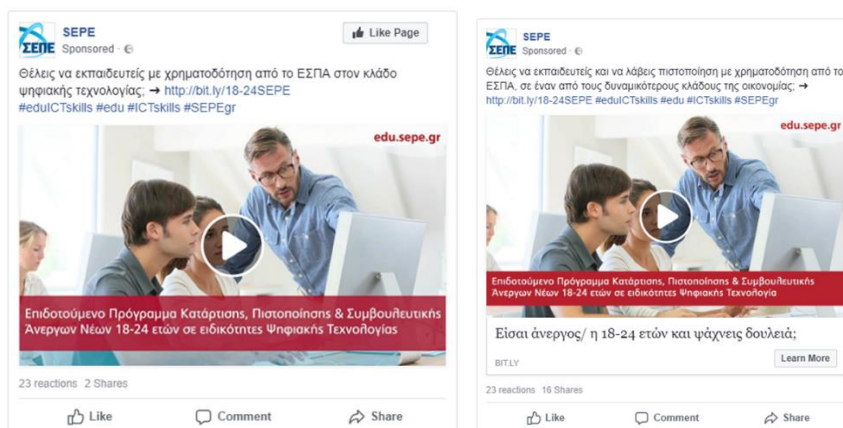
ΣΕΠΕ SEPE
Sponsored ·

Like Page

Θέλεις να εκπαιδευτείς με χρηματοδότηση από το ΕΣΠΑ στον κλάδο ψηφιακής τεχνολογίας; ➜ http://bit.ly/18-24SEPE #eduICTskills #edu #ICTskills #SEPEgr

edu.sepe.gr

Επιδοτούμενο Πρόγραμμα Κατάρτισης, Πιστοποίησης & Συμβουλευτικής Άνεργων Νέων 18-24 ετών σε ειδικότητες Ψηφιακής Τεχνολογίας

23 reactions 2 Shares

Like Comment Share

ΣΕΠΕ SEPE
Sponsored ·

Θέλεις να εκπαιδευτείς και να λάβεις πιστοποίηση με χρηματοδότηση από το ΕΣΠΑ, σε έναν από τους δυναμικότερους κλάδους της οικονομίας; ➜ http://bit.ly/18-24SEPE #eduICTskills #edu #ICTskills #SEPEgr

edu.sepe.gr

Επιδοτούμενο Πρόγραμμα Κατάρτισης, Πιστοποίησης & Συμβουλευτικής Άνεργων Νέων 18-24 ετών σε ειδικότητες Ψηφιακής Τεχνολογία

Είσαι άνεργος/ η 18-24 ετών και ψάχνεις δουλειά;

BIT.LY

Learn More

23 reactions 16 Shares

Like Comment Share